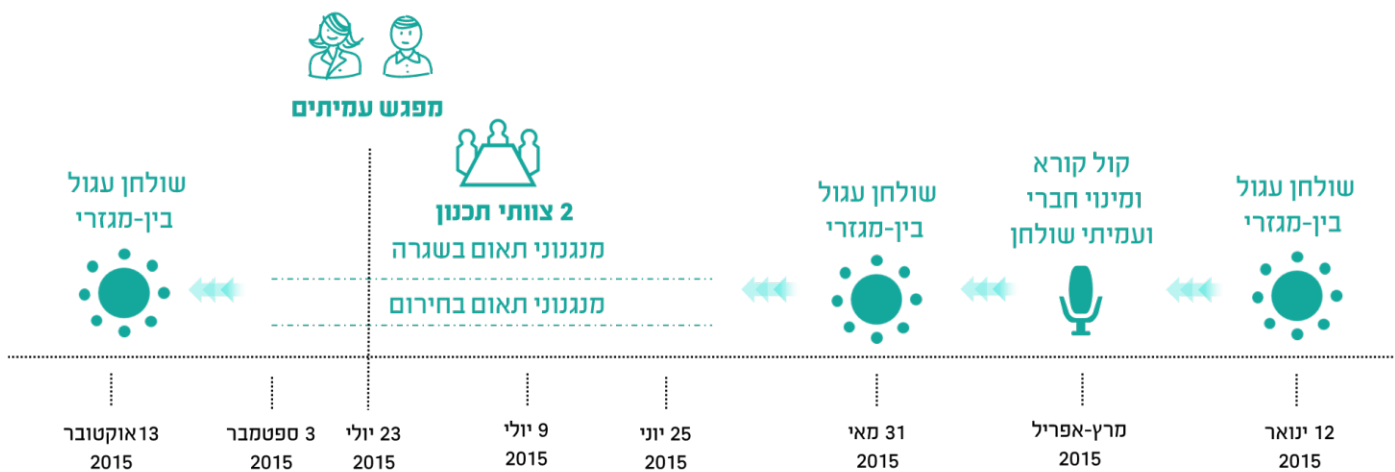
מפגש עמיתים

שולחן עגול בין-מגזרי

קול קורא ומינוי חברי ועמיתי שולחן

שולחן עגול בין-מגזרי

2 צוותי תכנון

מנגנוני תאום בשגרה

מנגנוני תאום בחירום

שולחן עגול בין-מגזרי

12 ינואר 2015

מרץ-אפריל 2015

31 מאי 2015

25 יוני 2015

9 יולי 2015

23 יולי 2015

3 ספטמבר 2015

13אוקטובר 2015